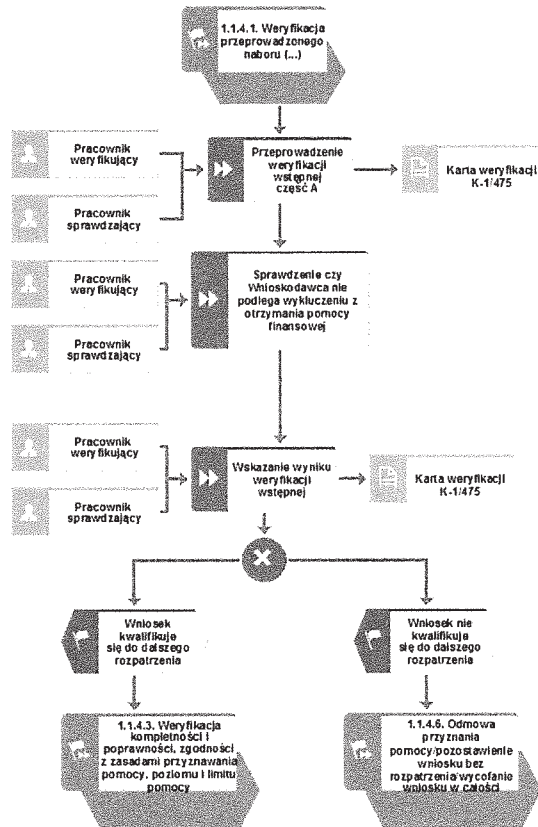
1.1.4.1. Weryfikacja przeprowadzonego naboru (...)

Pracownik weryfikujący

Pracownik sprawdzający

Przeprowadzenie weryfikacji wstępnej część A

Karta weryfikacji K-1/475

Pracownik weryfikujący

Pracownik sprawdzający

Sprawdzenie czy Wnioskodawca nie podlega wykluczeniu z otrzymania pomocy finansowej

Pracownik weryfikujący

Pracownik sprawdzający

Wskazanie wyniku weryfikacji wstępnej

Karta weryfikacji K-1/475

Wniosek kwalifikuje się do dalszego rozpatrzenia

Wniosek nie kwalifikuje się do dalszego rozpatrzenia

1.1.4.3. Weryfikacja kompletności i poprawności, zgodności z zasadami przyznawania pomocy, poziomu i limitu pomocy

1.1.4.6. Odmowa przyznania pomocy/pozostawienie wniosku bez rozpatrzenia/wycofanie wniosku w całości